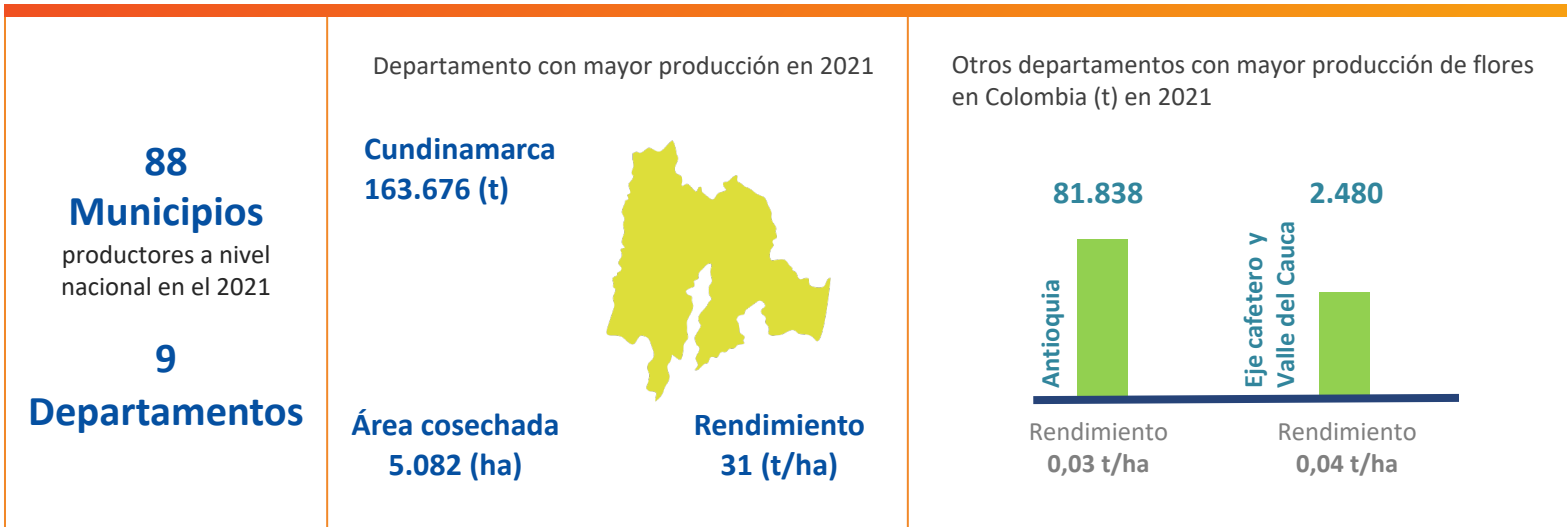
88
Municipios
productores a nivel nacional en el 2021

9
Departamentos

Departamento con mayor producción en 2021

Cundinamarca
163.676 (t)

Área cosechada
5.082 (ha)

Rendimiento
31 (t/ha)

Otros departamentos con mayor producción de flores en Colombia (t) en 2021

81.838

2.480

Antioquia

Eje cafetero y Valle del Cauca

Rendimiento
0,03 t/ha

Rendimiento
0,04 t/ha